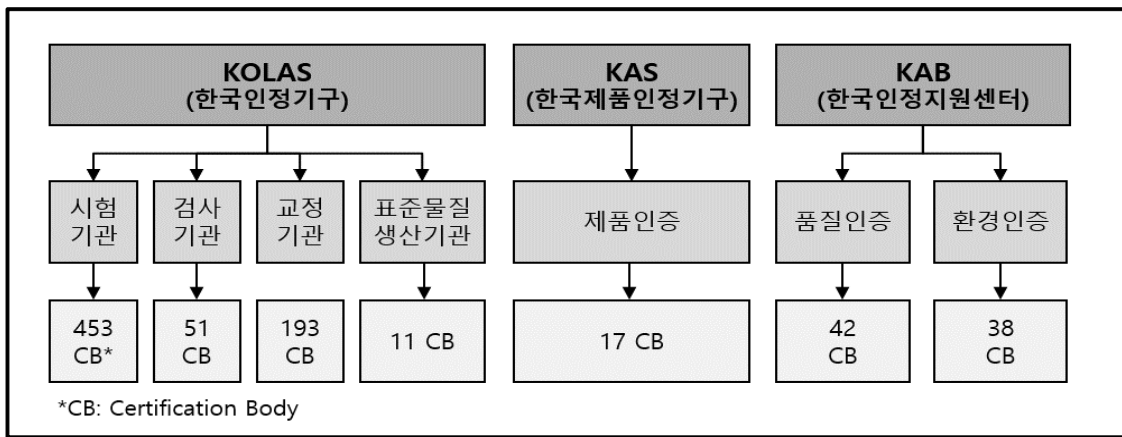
KOLAS
(한국인정기구)

시험기관

453 CB*

검사기관

51 CB

교정기관

193 CB

표준물질생산기관

11 CB

KAS
(한국제품인정기구)

제품인증

17 CB

KAB
(한국인정지원센터)

품질인증

42 CB

환경인증

38 CB

*CB: Certification Body